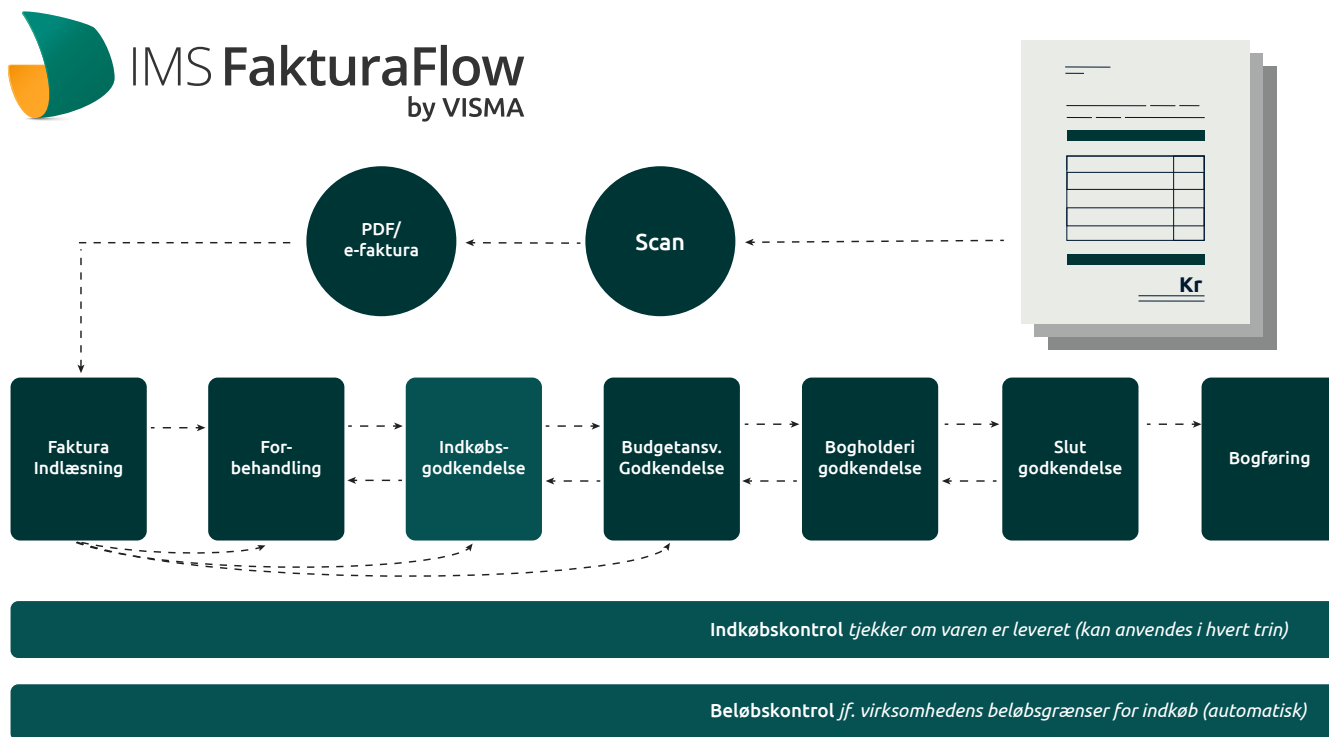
IMS FakturaFlow
by VISMA

Kr

PDF/
e-faktura

Scan

Faktura
Indlæsning

For-
behandling

Indkøbs-
godkendelse

Budgetansv.
Godkendelse

Bogholderi
godkendelse

Slut
godkendelse

Bogføring

**Indkøbskontrol** *tjekker om varen er leveret (kan anvendes i hvert trin)*

**Beløbskontrol** *jf. virksomhedens beløbsgrænser for indkøb (automatisk)*